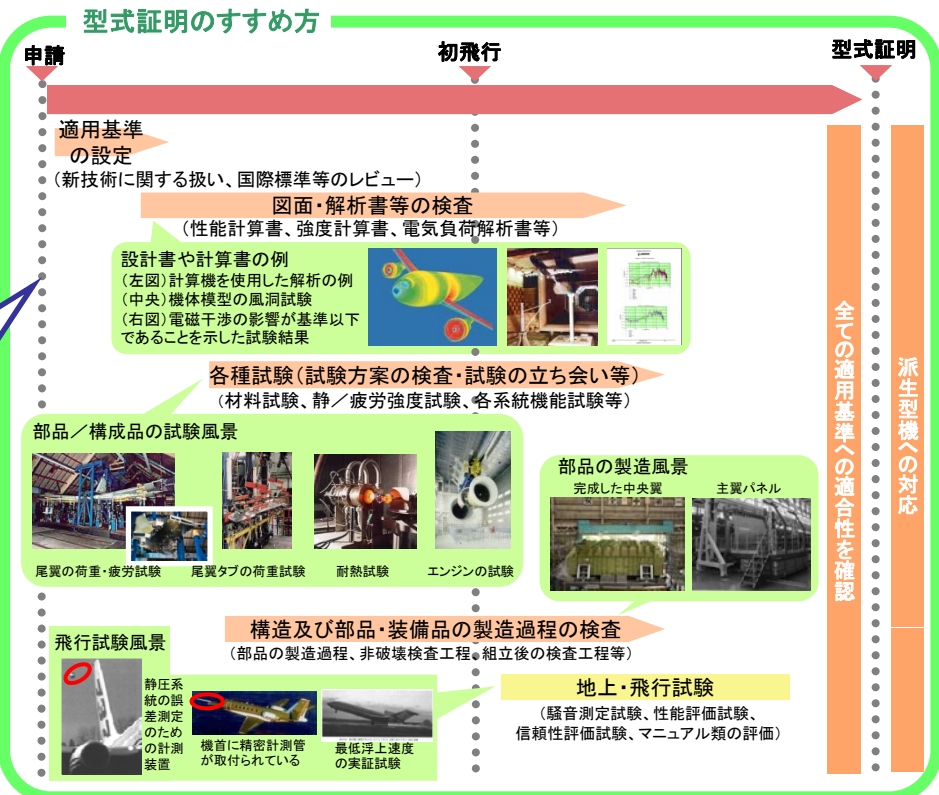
型式証明のすすめ方

申請

初飛行

型式証明

適用基準の設定
（新技術に関する扱い、国際標準等のレビュー）

図面・解析書等の検査
（性能計算書、強度計算書、電気負荷解析書等）

設計書や計算書の例
（左図）計算機を使用した解析の例
（中央）機体模型の風洞試験
（右図）電磁干渉の影響が基準以下であることを示した試験結果

各種試験（試験方案の検査・試験の立ち会い等）
（材料試験、静／疲労強度試験、各系統機能試験等）

部品／構成品の試験風景

尾翼の荷重・疲労試験

尾翼タブの荷重試験

耐熱試験

エンジンの試験

部品の製造風景

完成した中央翼

主翼パネル

構造及び部品・装備品の製造過程の検査
（部品の製造過程、非破壊検査工程、組立後の検査工程等）

飛行試験風景

静圧系統の誤差測定のための計測装置

機首に精密計測管が取付られている

最低浮上速度の実証試験

地上・飛行試験
（騒音測定試験、性能評価試験、信頼性評価試験、マニュアル類の評価）

全ての適用基準への適合性を確認

派生型機への対応